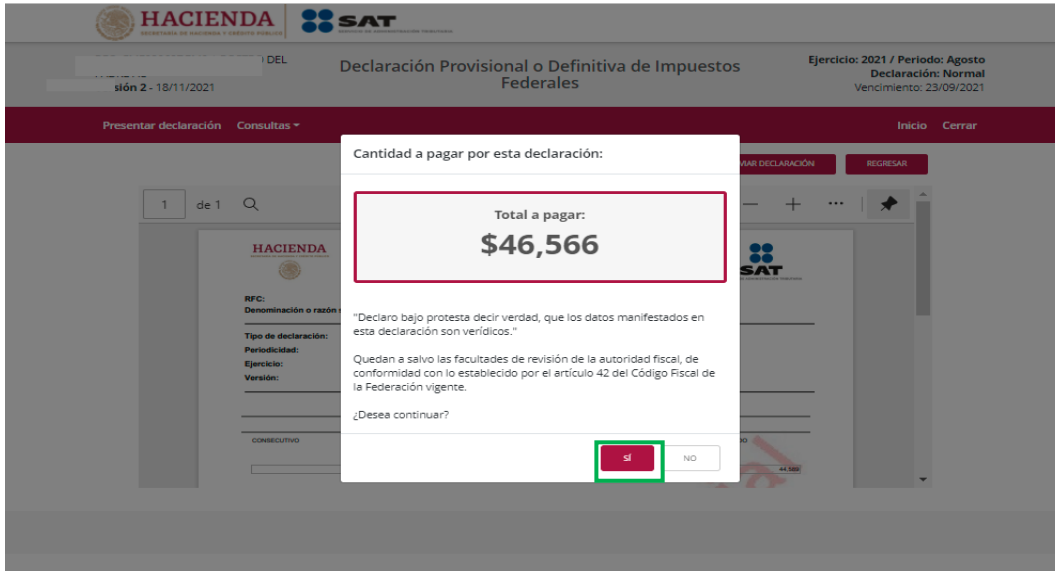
HACIENDA
SAT

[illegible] DEL
sión 2 - 18/11/2021

Declaración Provisional o Definitiva de Impuestos Federales

Ejercicio: 2021 / Periodo: Agosto
Declaración: Normal
Vencimiento: 23/09/2021

Presentar declaración Consultas

Inicio Cerrar

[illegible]VIAR DECLARACIÓN REGRESAR

1 de 1

HACIENDA

SAT

RFC:
Denominación o razón s
Tipo de declaración:
Periodicidad:
Ejercicio:
Versión:

CONSECUTIVO

44,566

Cantidad a pagar por esta declaración:

Total a pagar:
$46,566

"Declaro bajo protesta decir verdad, que los datos manifestados en esta declaración son verídicos."

Quedan a salvo las facultades de revisión de la autoridad fiscal, de conformidad con lo establecido por el artículo 42 del Código Fiscal de la Federación vigente.

¿Desea continuar?

SÍ NO